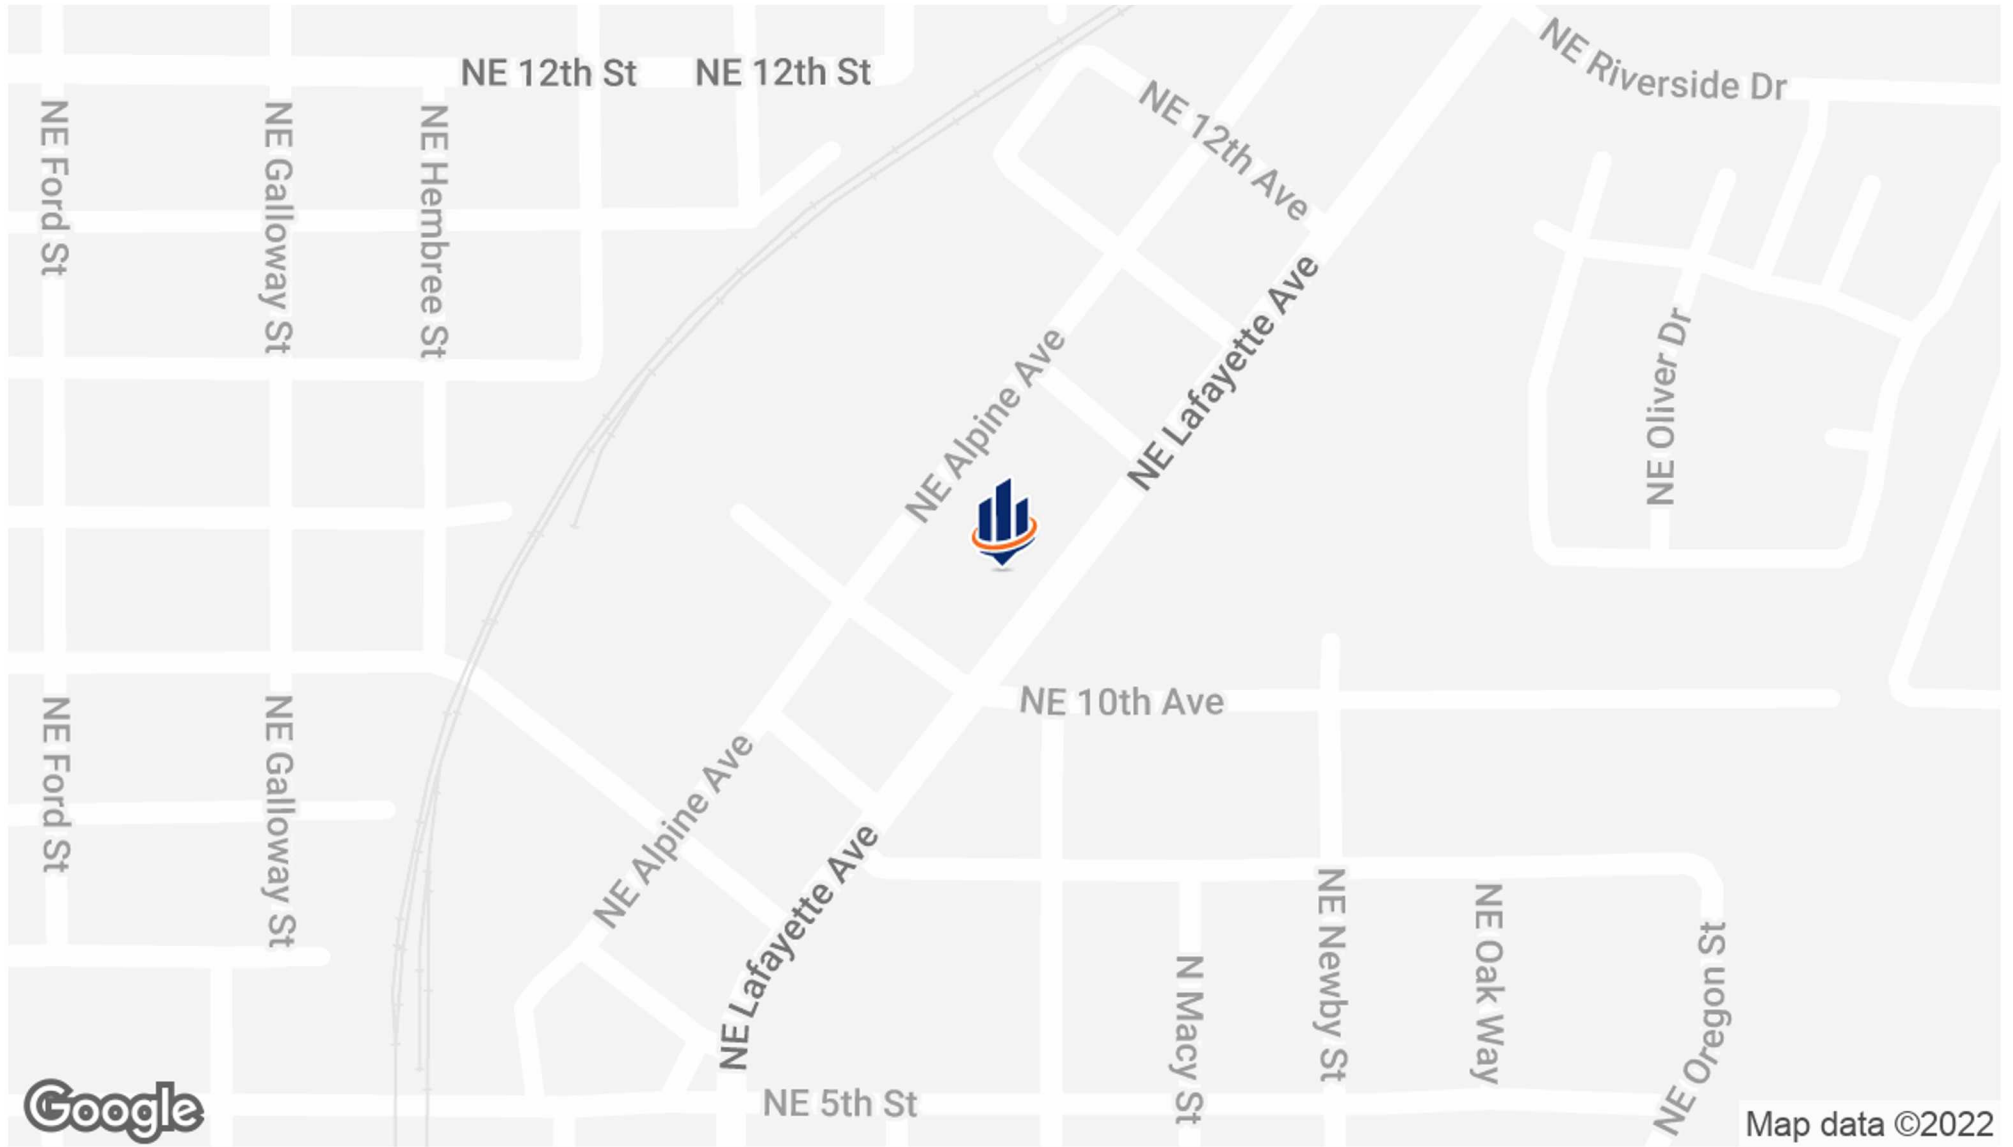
NE 12th St
NE 12th St
NE Riverside Dr
NE Ford St
NE Galloway St
NE Hembree St
NE 12th Ave
NE Lafayette Ave
NE Alpine Ave
NE Oliver Dr
NE 10th Ave
NE Ford St
NE Galloway St
NE Alpine Ave
NE Lafayette Ave
N Macy St
NE Newby St
NE Oak Way
NE Oregon St
NE 5th St
Google
Map data ©2022